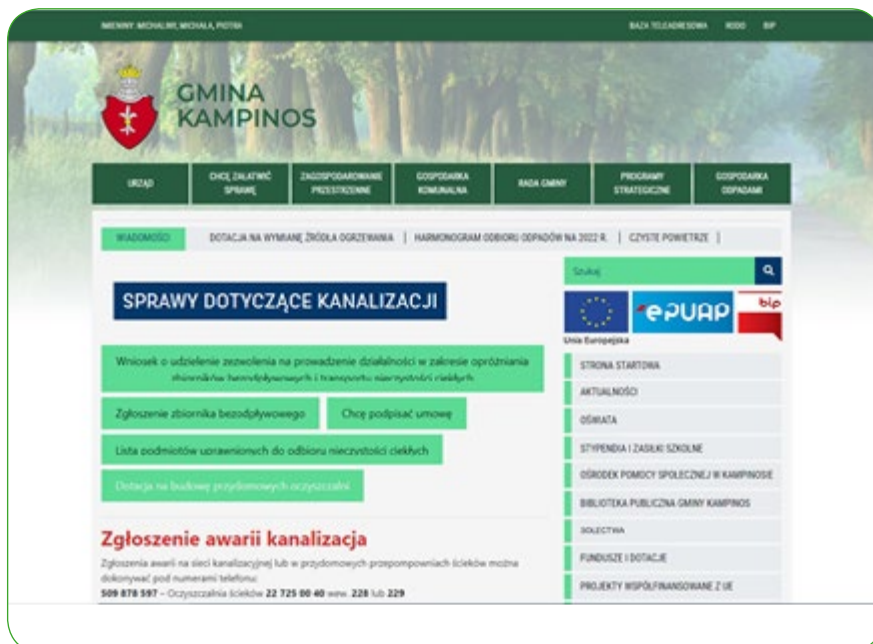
IMIENINY: MICHALINY, MICHAŁA, PIOTRA

BAZA TELEADRESOWA RODO BIP

GMINA KAMPINOS

URZĄD | CHCĘ ZAŁATWIĆ SPRAWĘ | ZAGOSPODAROWANIE PRZESTRZENNE | GOSPODARKA KOMUNALNA | RADA GMINY | PROGRAMY STRATEGICZNE | GOSPODARKA ODPADAMI

WIADOMOŚCI DOTACJA NA WYMIANĘ ŹRÓDŁA OGRZEWANIA | HARMONOGRAM ODBIORU ODPADÓW NA 2022 R. | CZYSTE POWIETRZE |

Szukaj

SPRAWY DOTYCZĄCE KANALIZACJI

Unia Europejska

ePUAP

bip

Wniosek o udzielenie zezwolenia na prowadzenie działalności w zakresie opróżniania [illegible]

Zgłoszenie zbiornika bezodpływowego

Chcę podpisać umowę

Lista podmiotów uprawnionych do odbioru nieczystości ciekłych

Dotacja na budowę przydomowych oczyszczalni

STRONA STARTOWA
AKTUALNOŚCI
OŚWIATA
STYPENDIA I ZASIŁKI SZKOLNE
OŚRODEK POMOCY SPOŁECZNEJ W KAMPINOSIE
BIBLIOTEKA PUBLICZNA GMINY KAMPINOS
SOŁECTWA
FUNDUSZE I DOTACJE
PROJEKTY WSPÓŁFINANSOWANE Z UE

Zgłoszenie awarii kanalizacja

Zgłoszenia awarii na sieci kanalizacyjnej lub w przydomowych przepompowniach ścieków można dokonywać pod numerami telefonu:
509 878 597 – Oczyszczalnia ścieków 22 725 00 40 wew. 228 lub 229